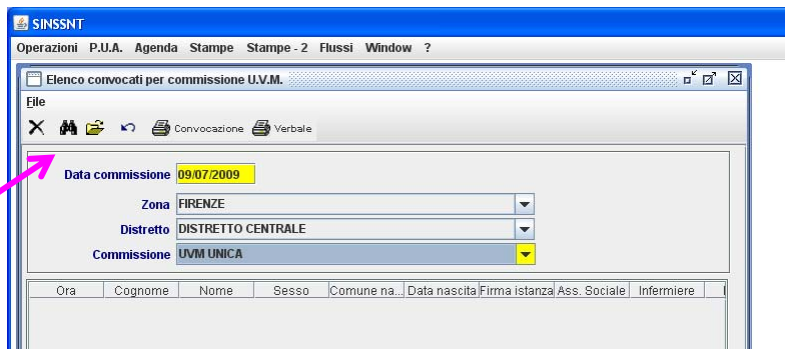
SINSSNT

Operazioni P.U.A. Agenda Stampe Stampe - 2 Flussi Window ?

Elenco convocati per commissione U.V.M.

File

Convocazione Verbale

Data commissione 09/07/2009

Zona FIRENZE

Distretto DISTRETTO CENTRALE

Commissione UVM UNICA

| Ora | Cognome | Nome | Sesso | Comune na... | Data nascita | Firma istanza | Ass. Sociale | Infermiere |
|---|---|---|---|---|---|---|---|---|